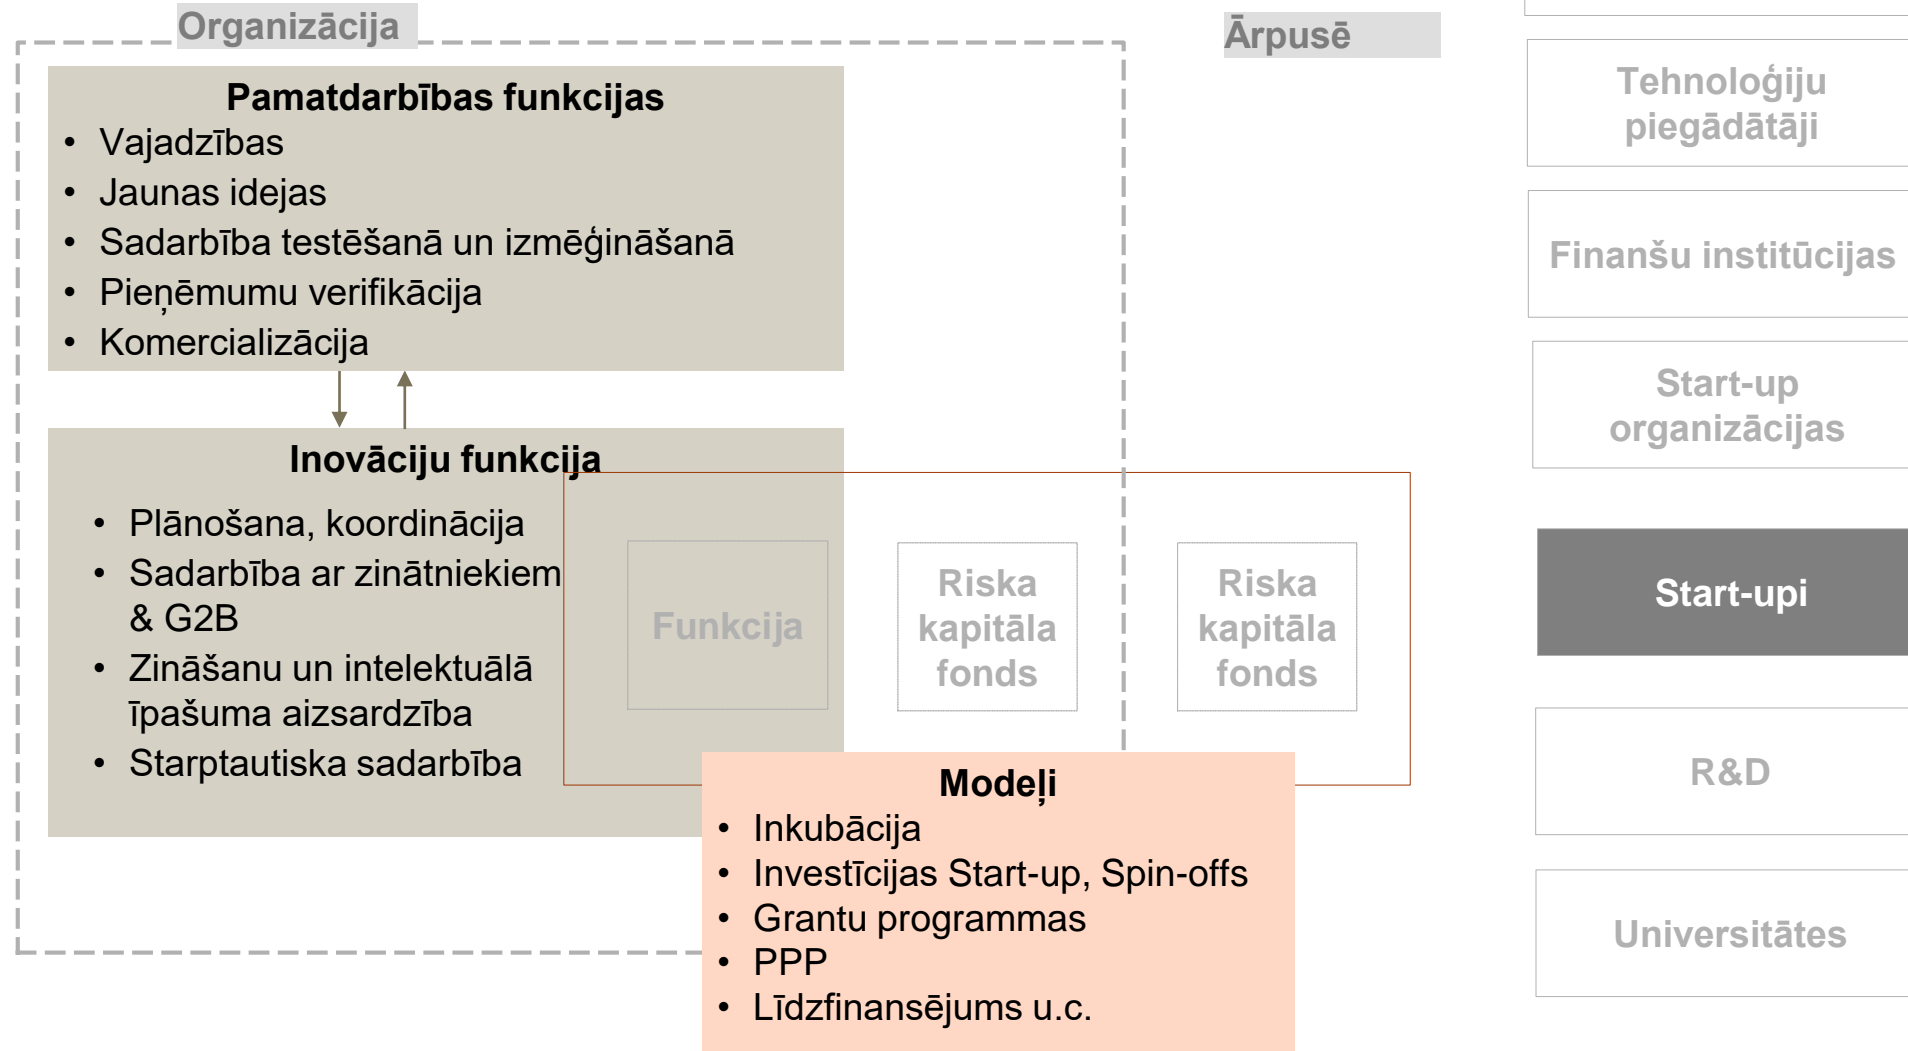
Organizācija

Ārpusē

Pamatdarbības funkcijas
• Vajadzības
• Jaunas idejas
• Sadarbība testēšanā un izmēģināšanā
• Pieņēmumu verifikācija
• Komercializācija

Inovāciju funkcija
• Plānošana, koordinācija
• Sadarbība ar zinātniekiem & G2B
• Zināšanu un intelektuālā īpašuma aizsardzība
• Starptautiska sadarbība

Funkcija

Riska kapitāla fonds

Riska kapitāla fonds

Modeļi
• Inkubācija
• Investīcijas Start-up, Spin-offs
• Grantu programmas
• PPP
• Līdzfinansējums u.c.

Tehnoloģiju piegādātāji

Finanšu institūcijas

Start-up organizācijas

Start-upi

R&D

Universitātes